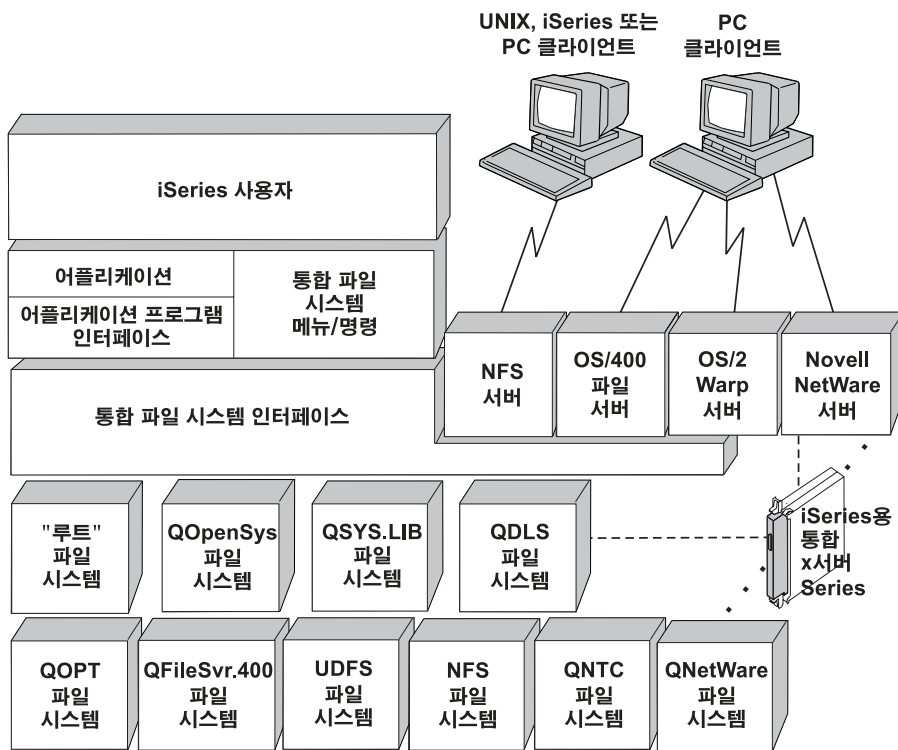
UNIX, iSeries 또는 PC 클라이언트

PC 클라이언트

iSeries 사용자

어플리케이션

어플리케이션 프로그램 인터페이스

통합 파일 시스템 메뉴/명령

NFS 서버

OS/400 파일 서버

OS/2 Warp 서버

Novell NetWare 서버

통합 파일 시스템 인터페이스

"루트" 파일 시스템

QOpenSys 파일 시스템

QSYS.LIB 파일 시스템

QDLS 파일 시스템

iSeries용 통합 x서버 Series

QOPT 파일 시스템

QFileSvr.400 파일 시스템

UDFS 파일 시스템

NFS 파일 시스템

QNTC 파일 시스템

QNetWare 파일 시스템